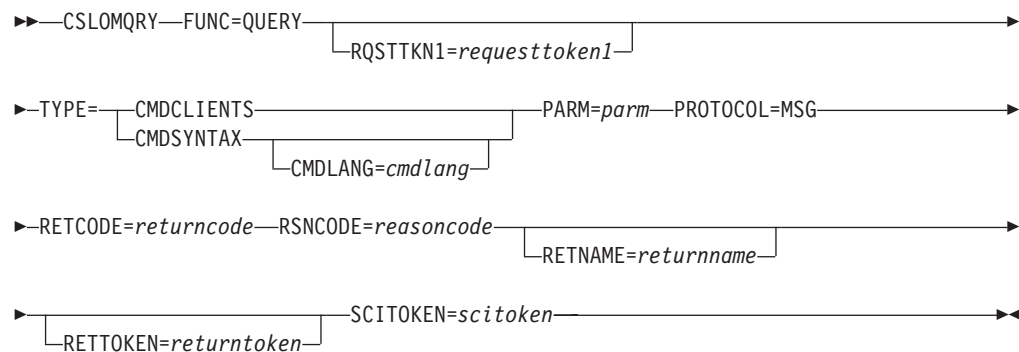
CSLOMQRY FUNC=QUERY
RQSTTKN1=requesttoken1

TYPE= CMDCLIENTS
CMDSYNTAX
CMDLANG=cmdlang
PARM=parm PROTOCOL=MSG

RETCODE=returncode RSNCODE=reasoncode
RETNAME=returnname

RETTOKEN=returntoken
SCITOKEN=scitoken